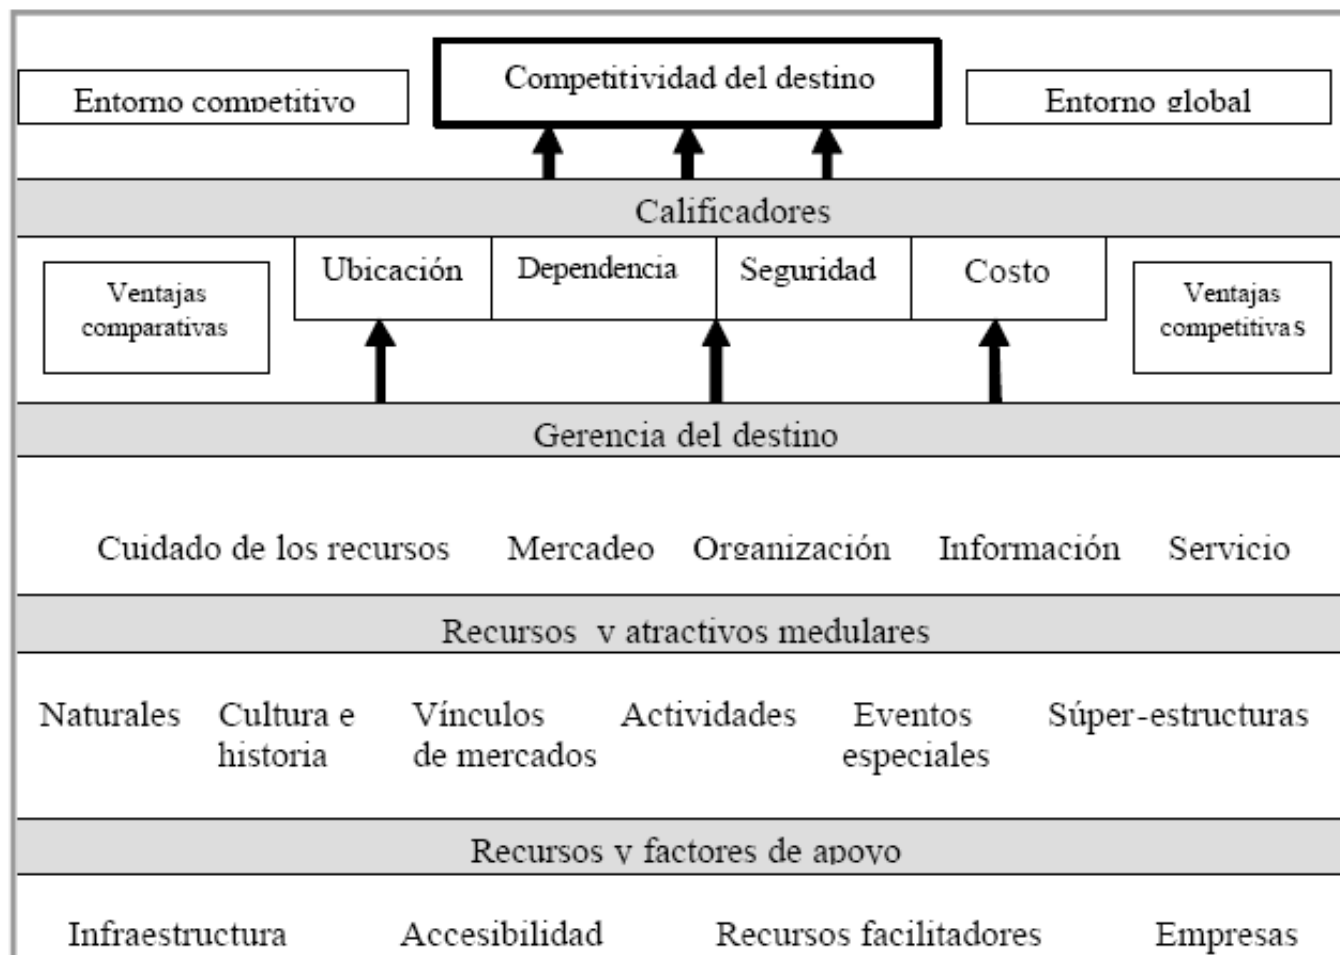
Entorno competitivo

Competitividad del destino

Entorno global

Calificadores

Ventajas comparativas

Ubicación

Dependencia

Seguridad

Costo

Ventajas competitivas

Gerencia del destino

Cuidado de los recursos Mercadeo Organización Información Servicio

Recursos y atractivos medulares

Naturales Cultura e historia Vínculos de mercados Actividades Eventos especiales Súper-estructuras

Recursos y factores de apoyo

Infraestructura Accesibilidad Recursos facilitadores Empresas